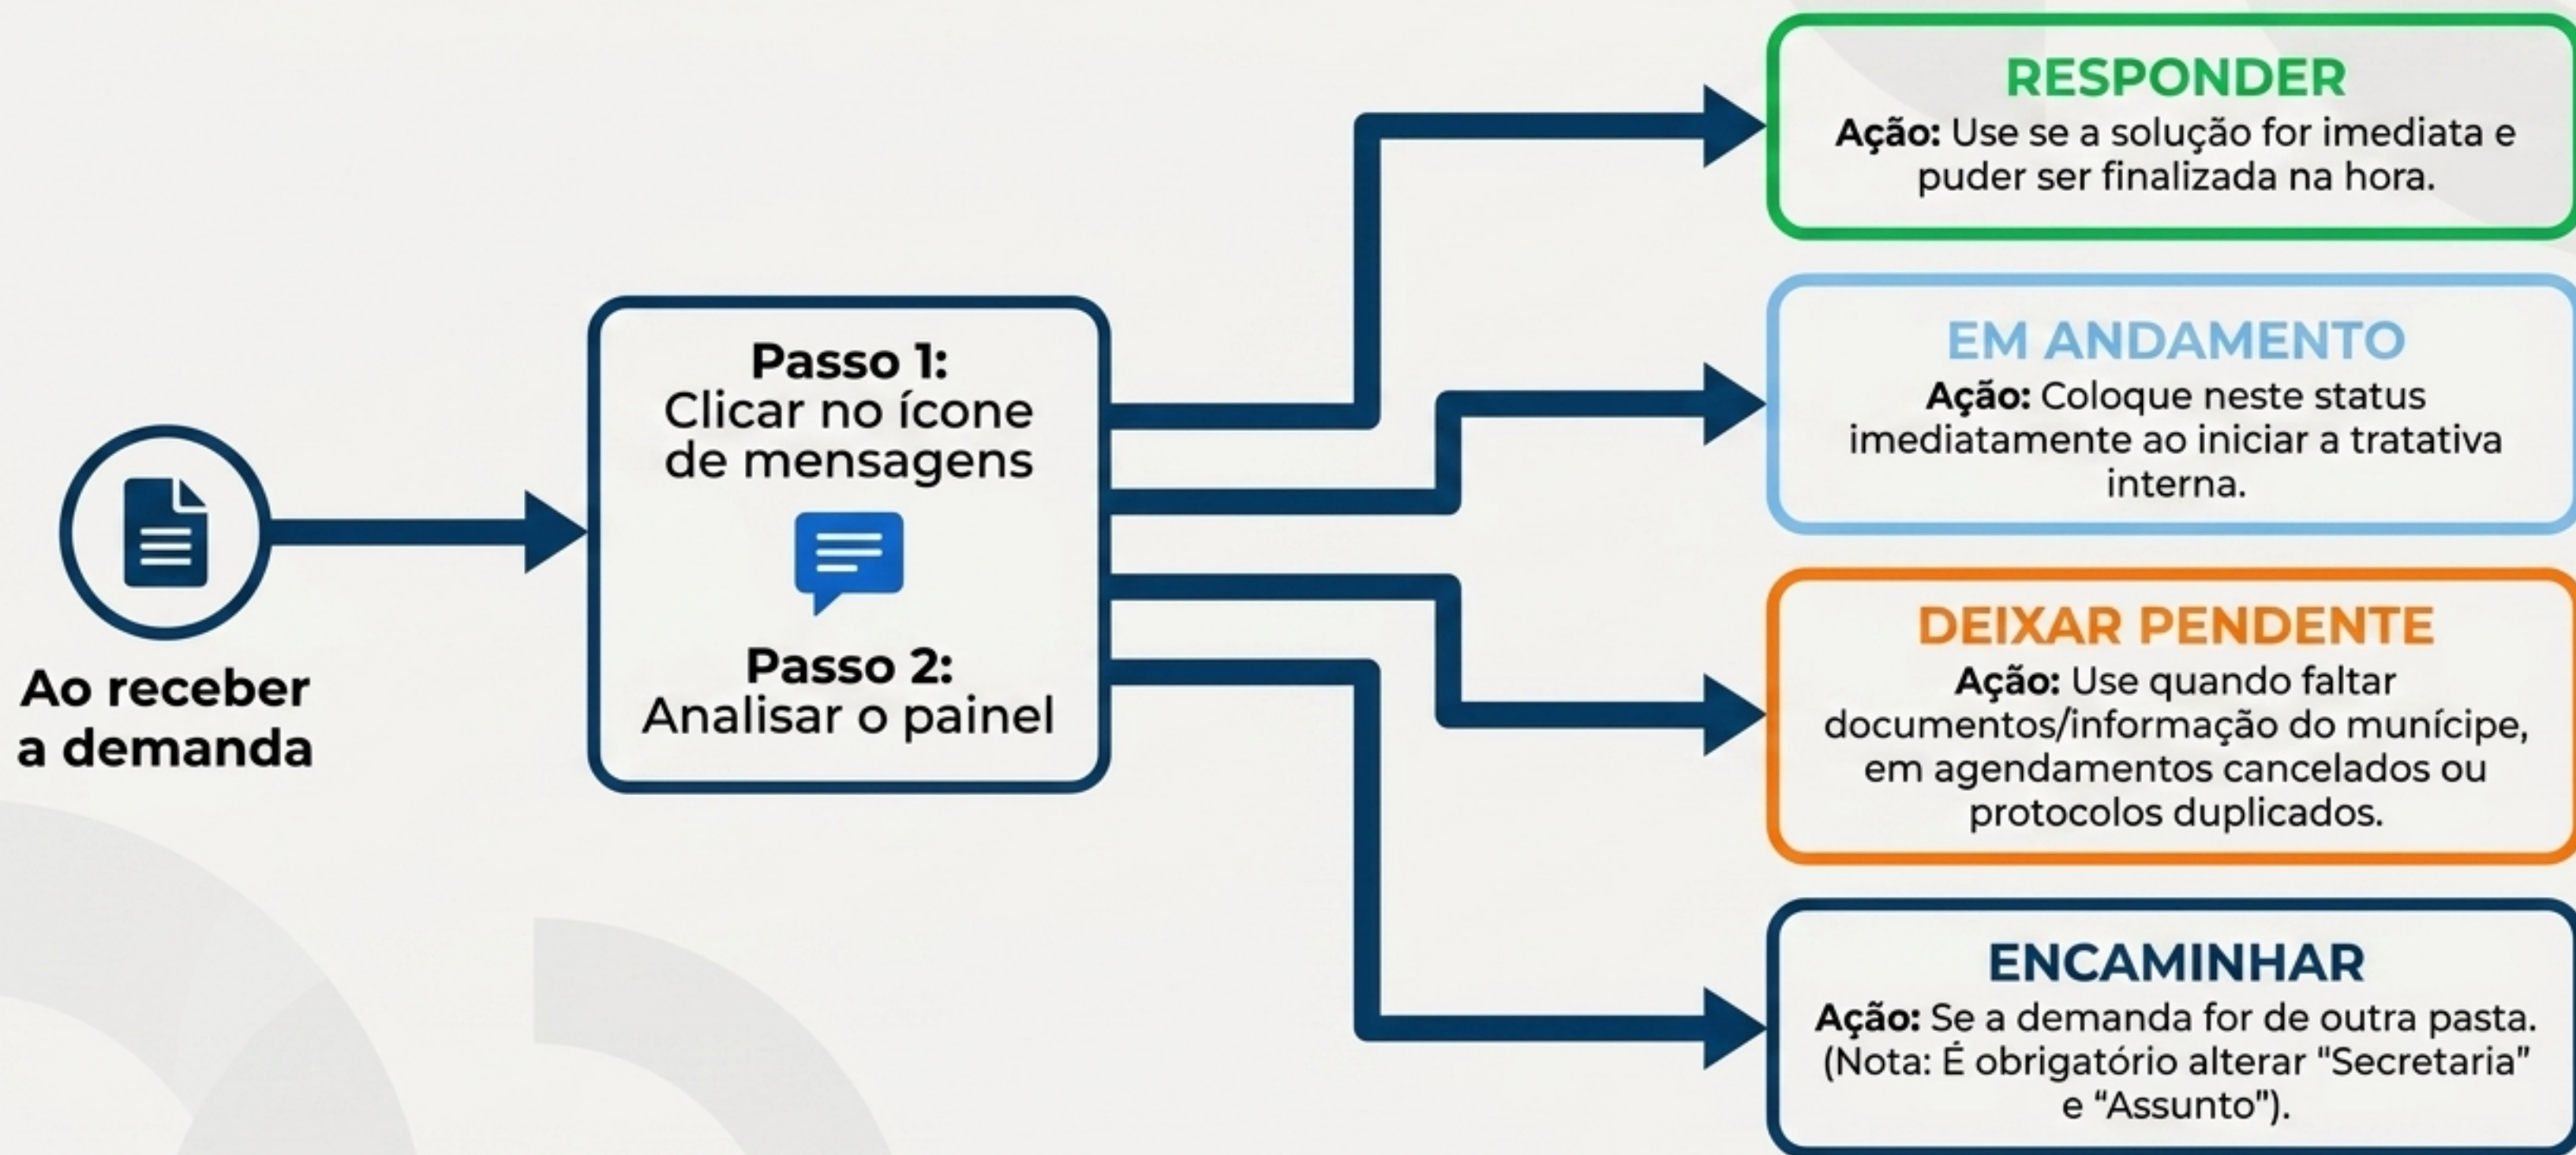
Ao receber a demanda

Passo 1:
Clicar no ícone de mensagens

Passo 2:
Analisar o painel

RESPONDER
Ação: Use se a solução for imediata e puder ser finalizada na hora.

EM ANDAMENTO
Ação: Coloque neste status imediatamente ao iniciar a tratativa interna.

DEIXAR PENDENTE
Ação: Use quando faltar documentos/informação do munícipe, em agendamentos cancelados ou protocolos duplicados.

ENCAMINHAR
Ação: Se a demanda for de outra pasta. (Nota: É obrigatório alterar "Secretaria" e "Assunto").